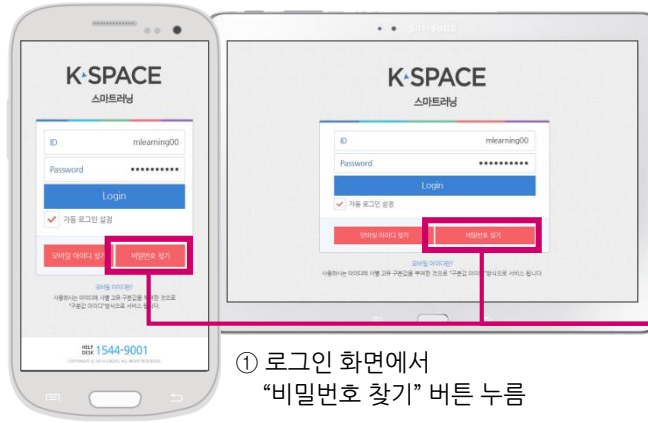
K·SPACE
스마트러닝

ID mlearning00
Password ●●●●●●●●●●
Login
자동 로그인 설정
모바일 아이디 찾기 비밀번호 찾기

모바일 아이디란?
사용하는 아이디에 사용 고유 구분값을 부여한 것으로 "구분값 아이디"방식으로 서비스 됩니다.

HELP DESK 1544-9001
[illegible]

K·SPACE
스마트러닝

ID mlearning00
Password ●●●●●●●●●●
Login
자동 로그인 설정
모바일 아이디 찾기 비밀번호 찾기

모바일 아이디란?
사용하는 아이디에 사용 고유 구분값을 부여한 것으로 "구분값 아이디"방식으로 서비스 됩니다.

① 로그인 화면에서
"비밀번호 찾기" 버튼 누름